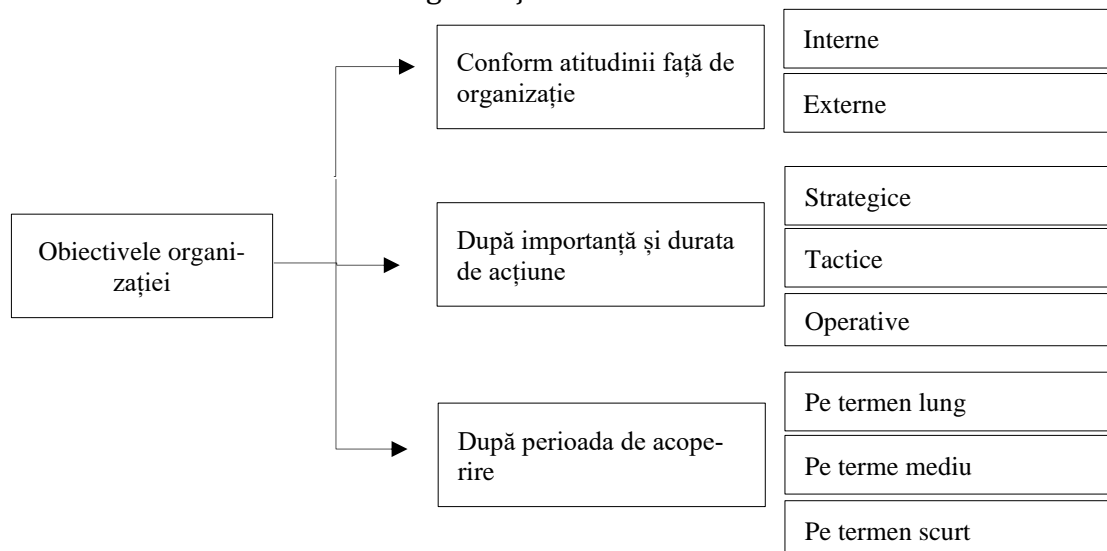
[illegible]

Obiectivele organizației

Conform atitudinii față de organizație

Interne

Externe

După importanță și durata de acțiune

Strategice

Tactice

Operative

După perioada de acoperire

Pe termen lung

Pe terme mediu

Pe termen scurt